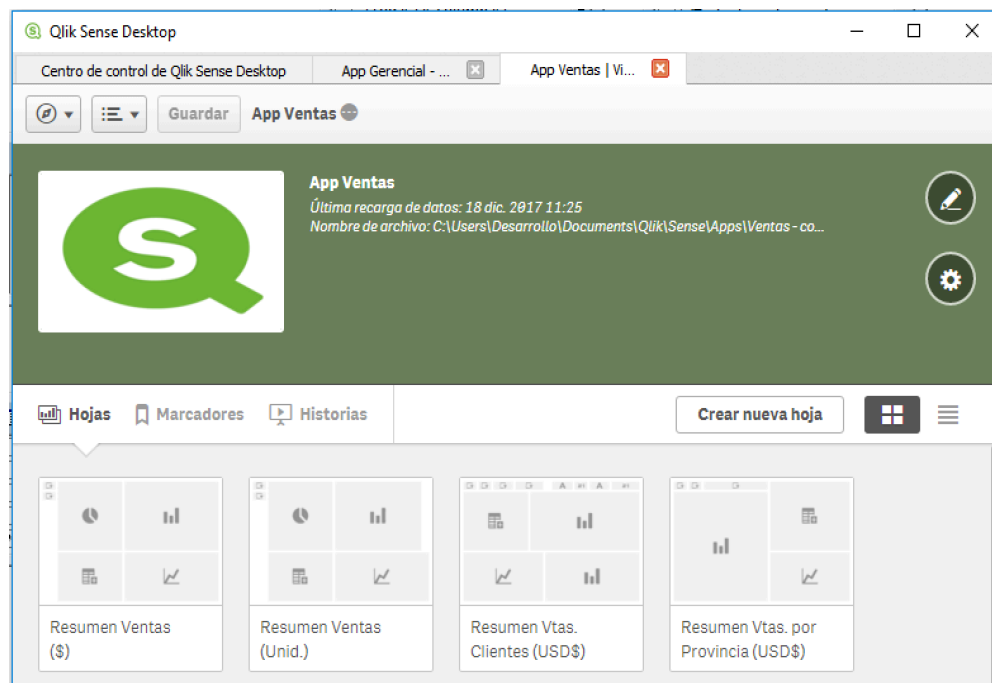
Qlik Sense Desktop

Centro de control de Qlik Sense Desktop | App Gerencial - ... | App Ventas | Vi...

Guardar App Ventas

App Ventas
Última recarga de datos: 18 dic. 2017 11:25
Nombre de archivo: C:\Users\Desarrollo\Documents\Qlik\Sense\Apps\Ventas - co...

Hojas Marcadores Historias

Crear nueva hoja

Resumen Ventas ($)

Resumen Ventas (Unid.)

Resumen Vtas. Clientes (USD$)

Resumen Vtas. por Provincia (USD$)